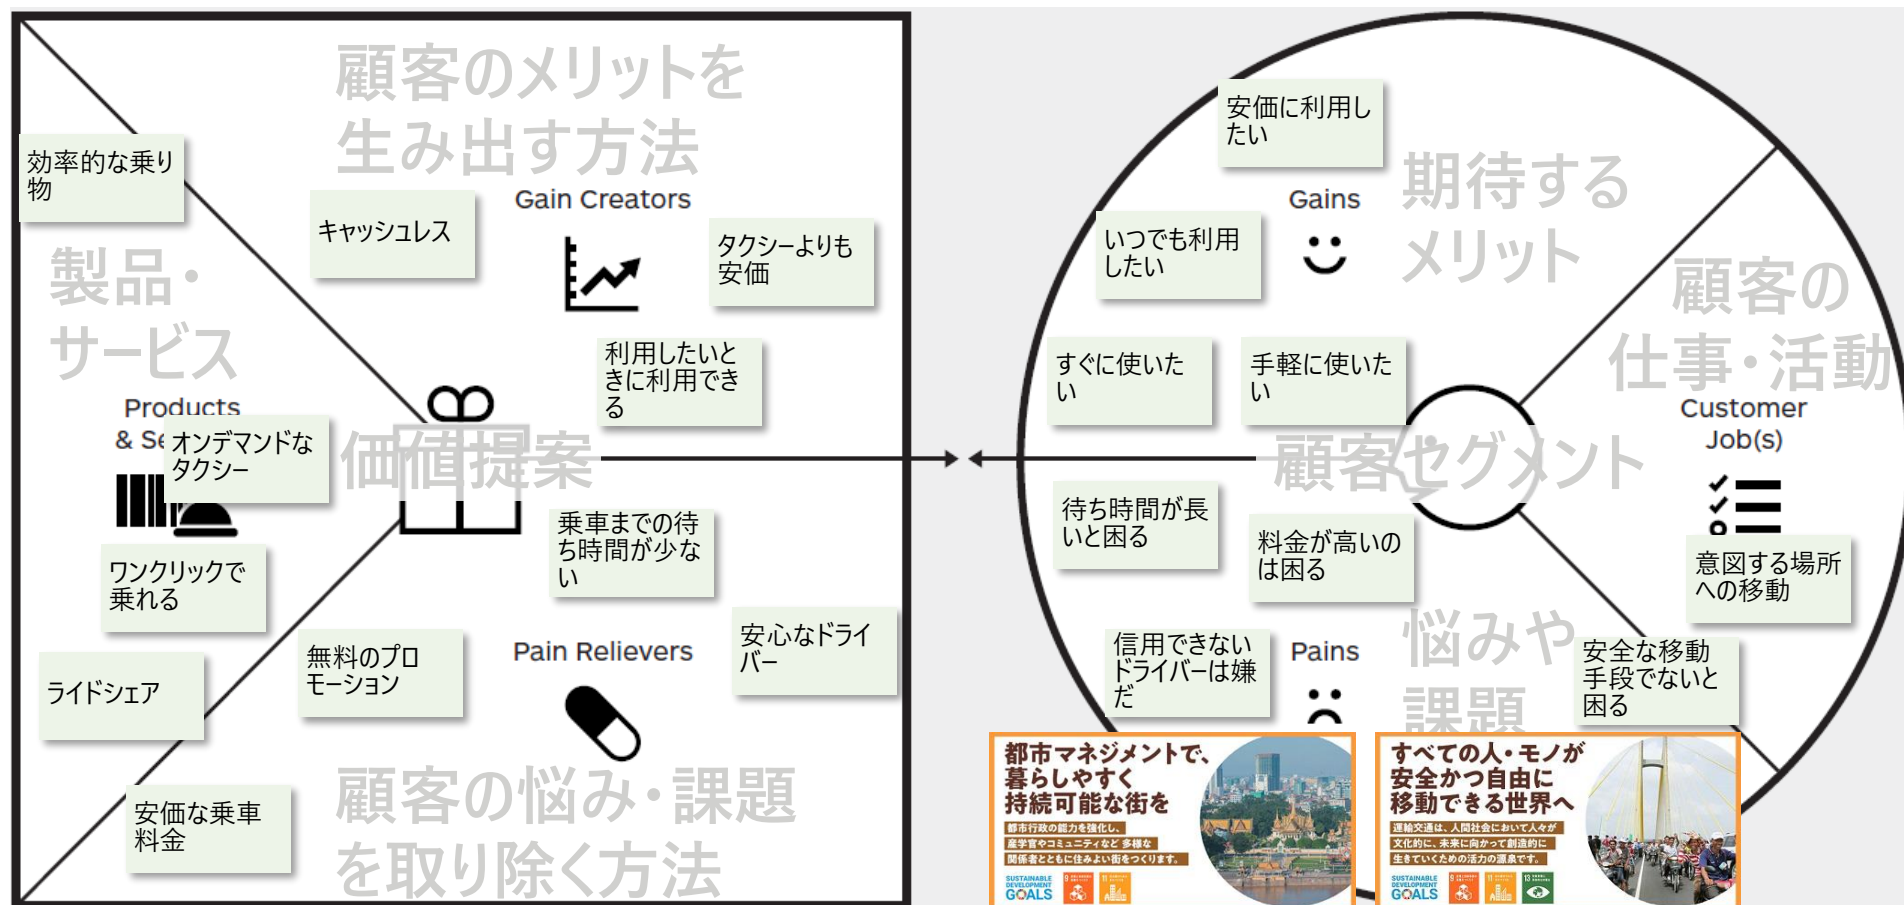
顧客のメリットを生み出す方法

Gain Creators

効率的な乗り物

キャッシュレス

タクシーよりも安価

利用したいときに利用できる

製品・サービス

Products & Se

オンデマンドなタクシー

価値提案

ワンクリックで乗れる

乗車までの待ち時間が少ない

安心なドライバー

無料のプロモーション

Pain Relievers

ライドシェア

安価な乗車料金

顧客の悩み・課題を取り除く方法

安価に利用したい

期待するメリット

Gains

いつでも利用したい

顧客の仕事・活動

すぐに使いたい

手軽に使いたい

Customer Job(s)

顧客セグメント

待ち時間が長いと困る

料金が高いのは困る

意図する場所への移動

信用できないドライバーは嫌だ

Pains

悩みや課題

安全な移動手段でないと困る

都市マネジメントで、暮らしやすく持続可能な街を

都市行政の能力を強化し、産学官やコミュニティなど多様な関係者とともに住みよい街をつくります。

SUSTAINABLE DEVELOPMENT GOALS

すべての人・モノが安全かつ自由に移動できる世界へ

運輸交通は、人間社会において人々が文化的に、未来に向かって創造的に生きていくための活力の源泉です。

SUSTAINABLE DEVELOPMENT GOALS